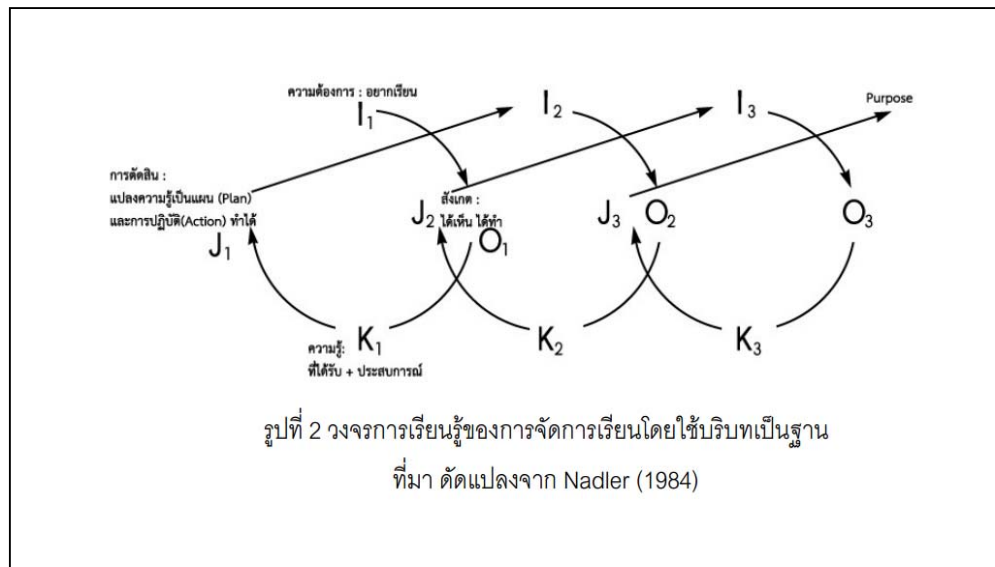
ความต้องการ : อยากเรียน

$I_1$

$I_2$

$I_3$

Purpose

การตัดสิน :
แปลงความรู้เป็นแผน (Plan)
และการปฏิบัติ(Action) ทำได้

$J_1$

สังเกต :
ได้เห็น ได้ทำ

$J_2$ $O_1$

$J_3$ $O_2$

$O_3$

ความรู้:
ที่ได้รับ + ประสบการณ์

$K_1$

$K_2$

$K_3$

รูปที่ 2 วงจรการเรียนรู้ของการจัดการเรียนโดยใช้บริบทเป็นฐาน
ที่มา ดัดแปลงจาก Nadler (1984)